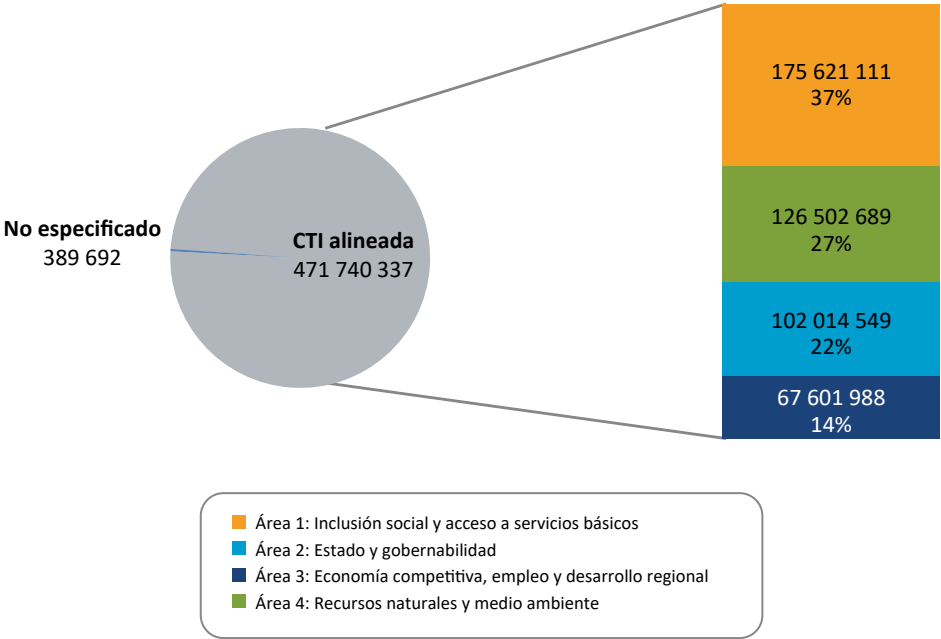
No especificado
389 692

CTI alineada
471 740 337

175 621 111
37%

126 502 689
27%

102 014 549
22%

67 601 988
14%

Área 1: Inclusión social y acceso a servicios básicos
Área 2: Estado y gobernabilidad
Área 3: Economía competitiva, empleo y desarrollo regional
Área 4: Recursos naturales y medio ambiente